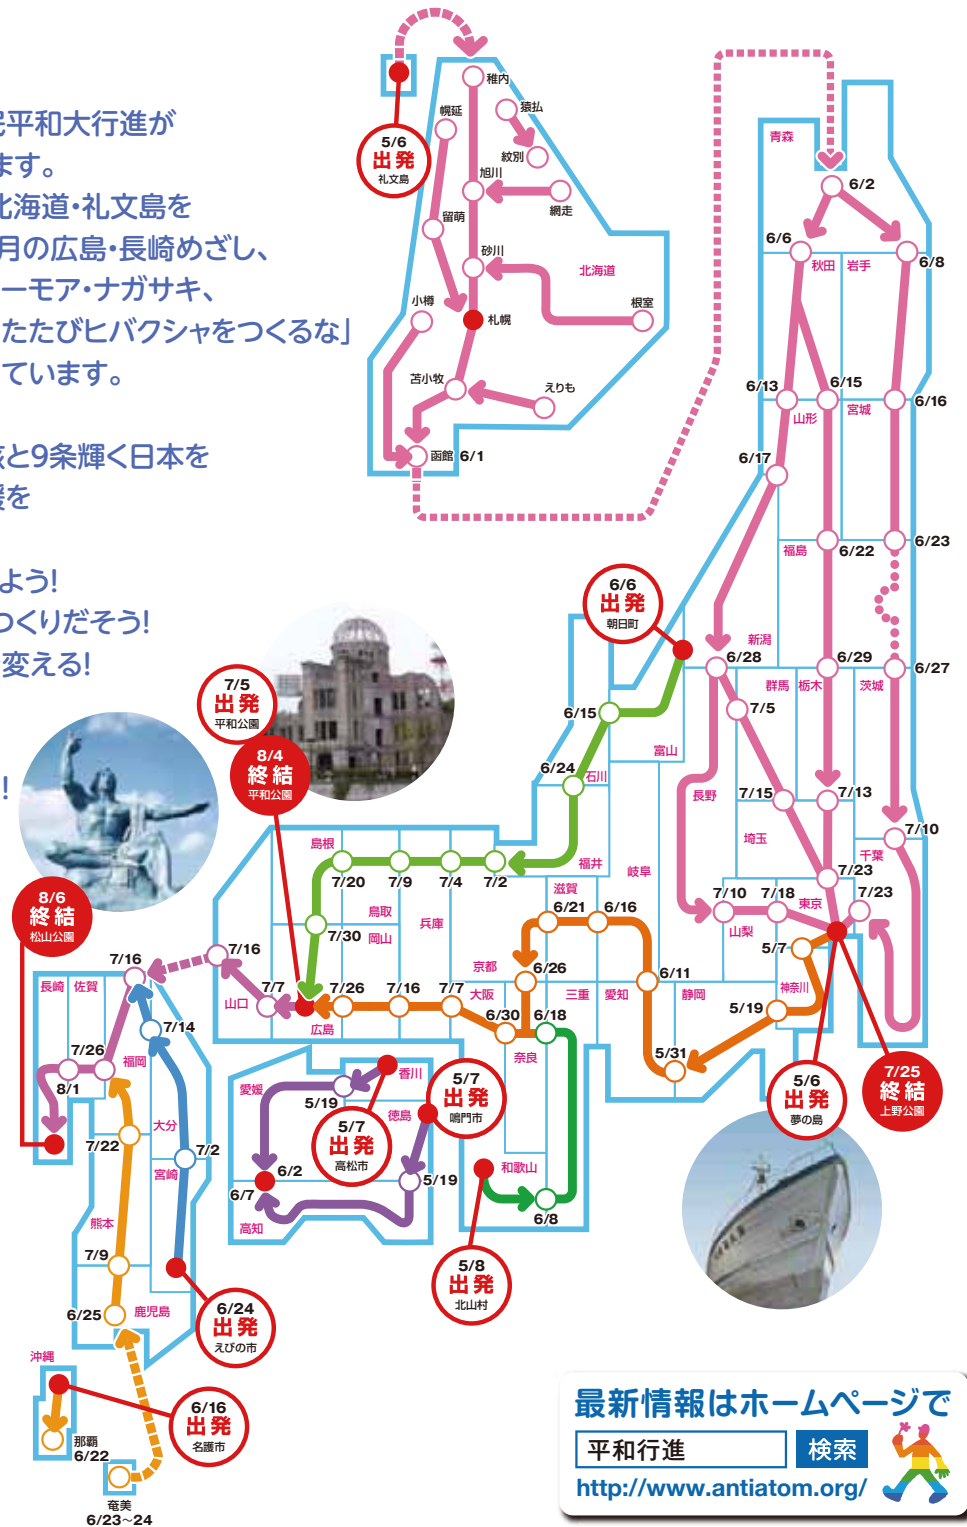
平和大行進が
ます。
北海道・礼文島を
月の広島・長崎めざし、
ーモア・ナガサキ、
たたびヒバクシャをつくるな」
ています。

と9条輝く日本を
を

よう!
つくりだそう!
変える!

!

5/6 出発 礼文島
稚内
猿払
幌延
紋別
旭川
網走
留萌
砂川
北海道
小樽
札幌
根室
苫小牧
えりも
函館 6/1

青森
6/2
6/6
秋田
岩手
6/8
6/13
6/15
山形
宮城
6/16
6/17
福島
6/22
6/23
6/6 出発 朝日町
新潟
6/28
6/29
6/27
群馬
栃木
茨城
7/5
6/15
富山
6/24
石川
長野
7/15
7/13
7/10
埼玉
千葉
7/23
福井
岐阜
7/10
7/18
7/23
東京
山梨
5/7
神奈川
5/19
静岡
6/11
愛知
三重
5/31
滋賀
6/21
6/16
京都
6/26
大阪
7/7
6/30
6/18
奈良
和歌山
6/8
5/8 出発 北山村
5/6 出発 夢の島
7/25 終結 上野公園

7/5 出発 平和公園
8/4 終結 平和公園
島根
7/20
7/9
7/4
7/2
鳥取
兵庫
7/30
岡山
7/16
7/7
7/26
7/16
山口
広島
香川
5/7 出発 鳴門市
愛媛
5/19
5/7 出発 高松市
徳島
6/2
5/19
6/7
高知

8/6 終結 松山公園
7/16
長崎
佐賀
7/14
7/26
福岡
8/1
大分
7/22
7/2
宮崎
熊本
7/9
6/25
鹿児島
6/24 出発 えびの市
沖縄
6/16 出発 名護市
那覇 6/22
奄美 6/23~24

最新情報はホームページで
平和行進
検索
http://www.antiatom.org/